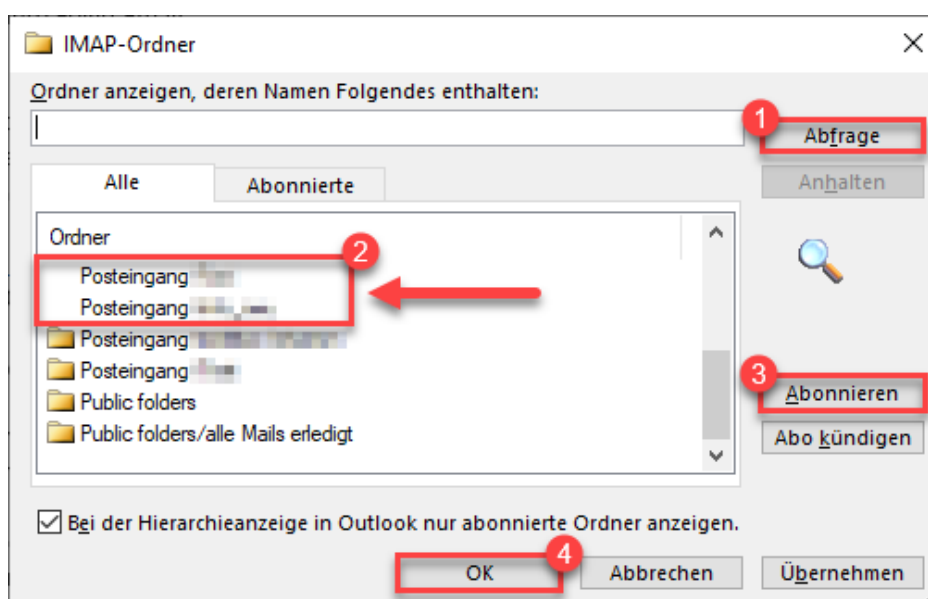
IMAP-Ordner

Ordner anzeigen, deren Namen Folgendes enthalten:

1 Abfrage

Anhalten

Alle | Abonnierte

Ordner

2

Posteingang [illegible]
Posteingang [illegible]
Posteingang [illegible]
Posteingang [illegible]
Public folders
Public folders/alle Mails erledigt

3 Abonnieren

Abo kündigen

Bei der Hierarchieanzeige in Outlook nur abonnierte Ordner anzeigen.

4 OK | Abbrechen | Übernehmen